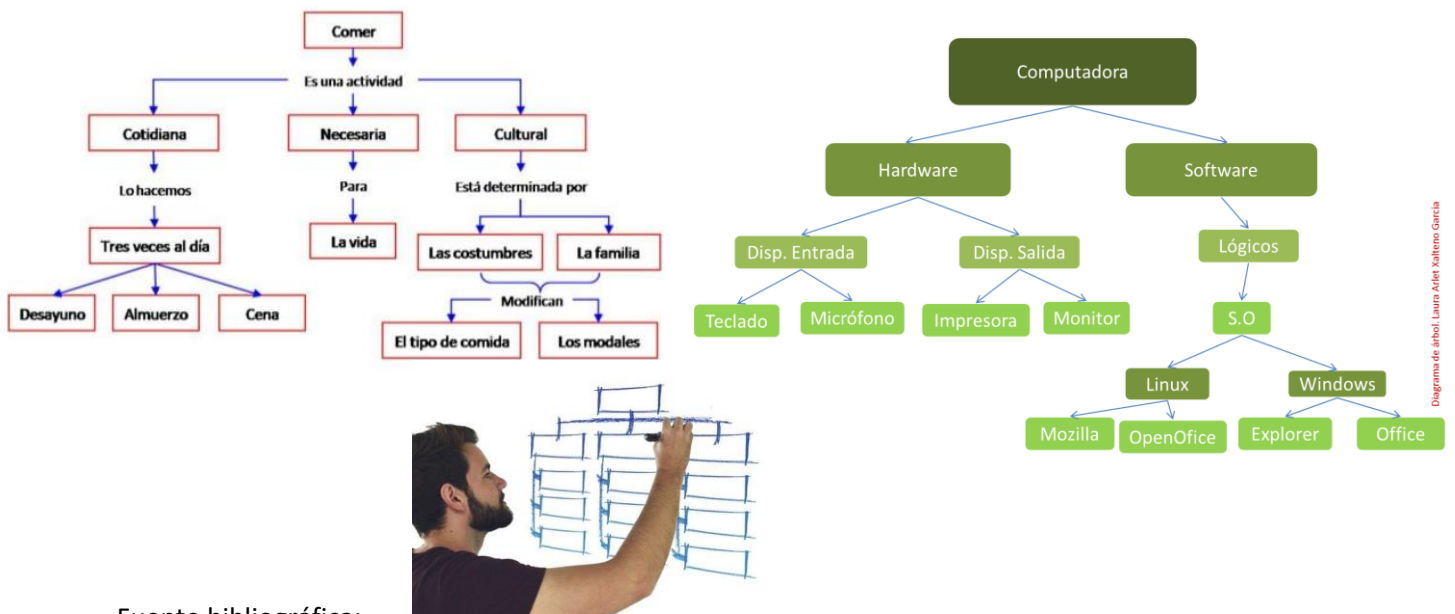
Comer

Es una actividad

Cotidiana

Necesaria

Cultural

Lo hacemos

Para

Está determinada por

Tres veces al día

La vida

Las costumbres

La familia

Desayuno

Almuerzo

Cena

Modifican

El tipo de comida

Los modales

Computadora

Hardware

Software

Disp. Entrada

Disp. Salida

Lógicos

Teclado

Micrófono

Impresora

Monitor

S.O

Linux

Windows

Mozilla

OpenOffice

Explorer

Office

Diagrama de árbol. Laura Arlet Xalteno García

Fuente bibliográfica: